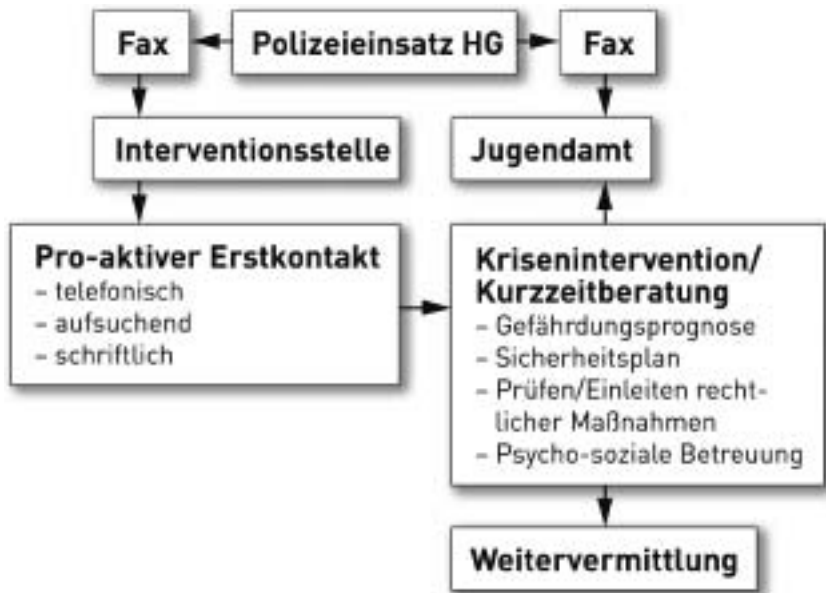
Fax

Polizeieinsatz HG

Fax

Interventionsstelle

Jugendamt

Pro-aktiver Erstkontakt
– telefonisch
– aufsuchend
– schriftlich

Krisenintervention/ Kurzzeitberatung
– Gefährdungsprognose
– Sicherheitsplan
– Prüfen/Einleiten rechtlicher Maßnahmen
– Psycho-soziale Betreuung

Weitervermittlung